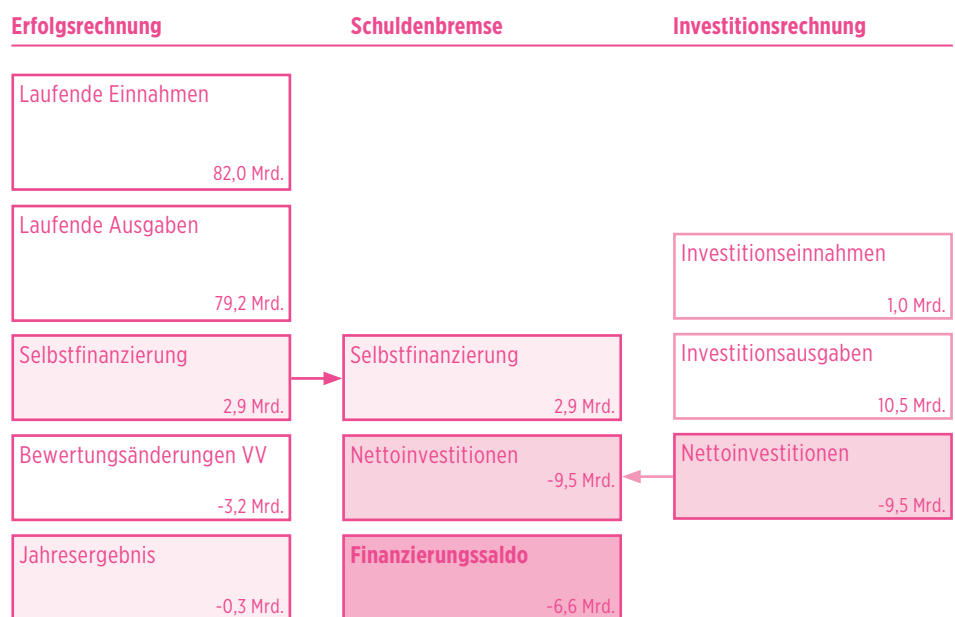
Erfolgsrechnung

Schuldenbremse

Investitionsrechnung

Laufende Einnahmen
82,0 Mrd.

Laufende Ausgaben
79,2 Mrd.

Selbstfinanzierung
2,9 Mrd.

Bewertungsänderungen VV
-3,2 Mrd.

Jahresergebnis
-0,3 Mrd.

Selbstfinanzierung
2,9 Mrd.

Nettoinvestitionen
-9,5 Mrd.

Finanzierungssaldo
-6,6 Mrd.

Investitionseinnahmen
1,0 Mrd.

Investitionsausgaben
10,5 Mrd.

Nettoinvestitionen
-9,5 Mrd.